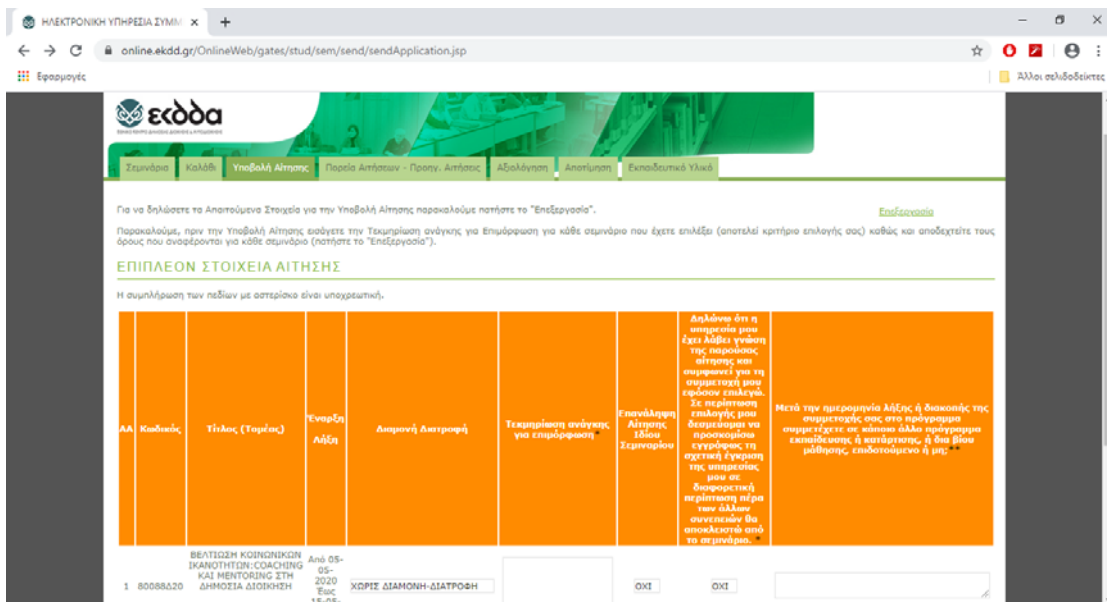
ΗΛΕΚΤΡΟΝΙΚΗ ΥΠΗΡΕΣΙΑ ΣΥΜΜ ×

online.ekdd.gr/OnlineWeb/gates/stud/sem/send/sendApplication.jsp

Εφαρμογές

Άλλοι σελιδοδείκτες

εκδδα

Σεμινάρια | Καλάθι | Υποβολή Αίτησης | Πορεία Αιτήσεων - Προηγ. Αιτήσεις | Αξιολόγηση | Αποτίμηση | Εκπαιδευτικό Υλικό

Για να δηλώσετε τα Απαιτούμενα Στοιχεία για την Υποβολή Αίτησης παρακαλούμε πατήστε το "Επεξεργασία".

Επεξεργασία

Παρακαλούμε, πριν την Υποβολή Αίτησης εισάγετε την Τεκμηρίωση ανάγκης για Επιμόρφωση για κάθε σεμινάριο που έχετε επιλέξει (αποτελεί κριτήριο επιλογής σας) καθώς και αποδεχτείτε τους όρους που αναφέρονται για κάθε σεμινάριο (πατήστε το "Επεξεργασία").

ΕΠΙΠΛΕΟΝ ΣΤΟΙΧΕΙΑ ΑΙΤΗΣΗΣ

Η συμπλήρωση των πεδίων με αστερίσκο είναι υποχρεωτική.

| ΑΑ | Κωδικός | Τίτλος (Τομέας) | Έναρξη Λήξη | Διαμονή Διατροφή | Τεκμηρίωση ανάγκης για επιμόρφωση* | Επανάληψη Αίτησης Ιδίου Σεμιναρίου | Δηλώνω ότι η υπηρεσία μου έχει λάβει γνώση της παρούσας αίτησης και συμφωνεί για τη συμμετοχή μου εφόσον επιλεγώ. Σε περίπτωση επιλογής μου δεσμεύομαι να προσκομίσω εγγράφως τη σχετική έγκριση της υπηρεσίας μου σε διαφορετική περίπτωση πέρα των άλλων συνεπειών θα αποκλειστώ από το σεμινάριο. * | Μετά την ημερομηνία λήξης ή διακοπής της συμμετοχής σας στο πρόγραμμα συμμετέχετε σε κάποιο άλλο πρόγραμμα εκπαίδευσης ή κατάρτισης, ή διά βίου μάθησης, επιδοτούμενο ή μη;** |
|---|---|---|---|---|---|---|---|---|
| 1 | 80088Δ20 | ΒΕΛΤΙΩΣΗ ΚΟΙΝΩΝΙΚΩΝ ΙΚΑΝΟΤΗΤΩΝ:COACHING ΚΑΙ MENTORING ΣΤΗ ΔΗΜΟΣΙΑ ΔΙΟΙΚΗΣΗ | Από 05-05-2020 Έως 15-05- | ΧΩΡΙΣ ΔΙΑΜΟΝΗ-ΔΙΑΤΡΟΦΗ | | ΟΧΙ | ΟΧΙ | |